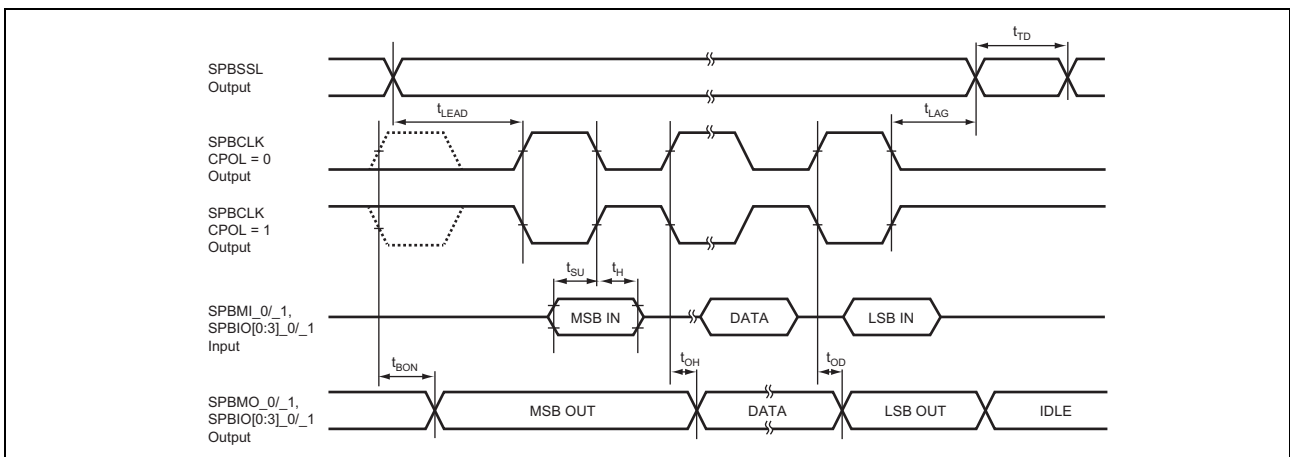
$t_{TD}$

SPBSSL
Output

$t_{LEAD}$

$t_{LAG}$

SPBCLK
CPOL = 0
Output

SPBCLK
CPOL = 1
Output

$t_{SU}$

$t_{H}$

SPBMI_0/_1,
SPBIO[0:3]_0/_1
Input

MSB IN

DATA

LSB IN

$t_{BON}$

$t_{OH}$

$t_{OD}$

SPBMO_0/_1,
SPBIO[0:3]_0/_1
Output

MSB OUT

DATA

LSB OUT

IDLE